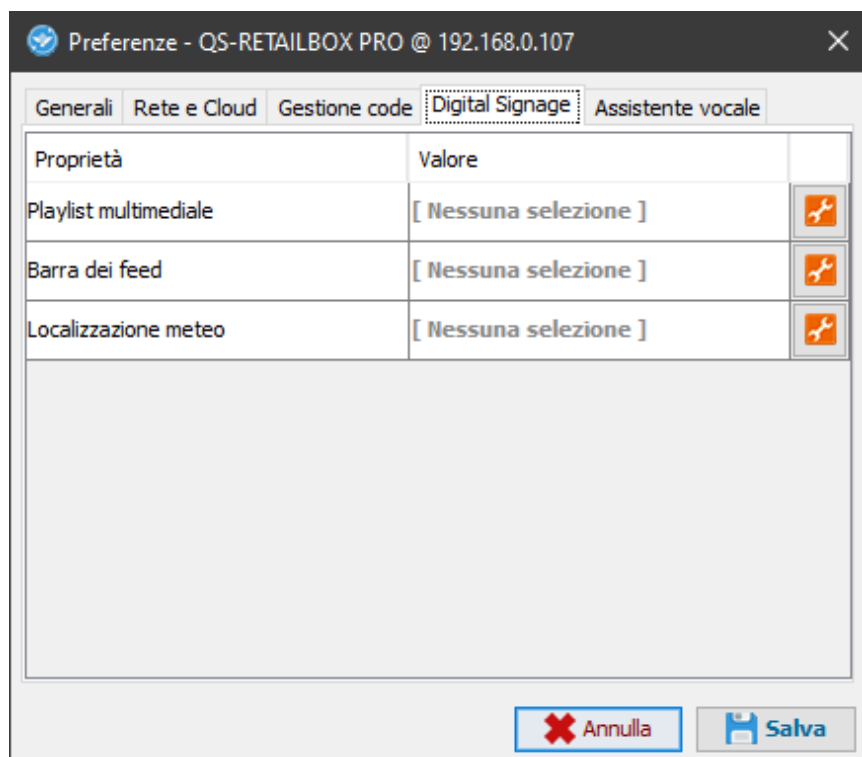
Preferenze - QS-RETAILBOX PRO @ 192.168.0.107

Generali | Rete e Cloud | Gestione code | Digital Signage | Assistente vocale

| Proprietà | Valore | |
|---|---|---|
| Playlist multimediale | [ Nessuna selezione ] | |
| Barra dei feed | [ Nessuna selezione ] | |
| Localizzazione meteo | [ Nessuna selezione ] | |

Annulla Salva